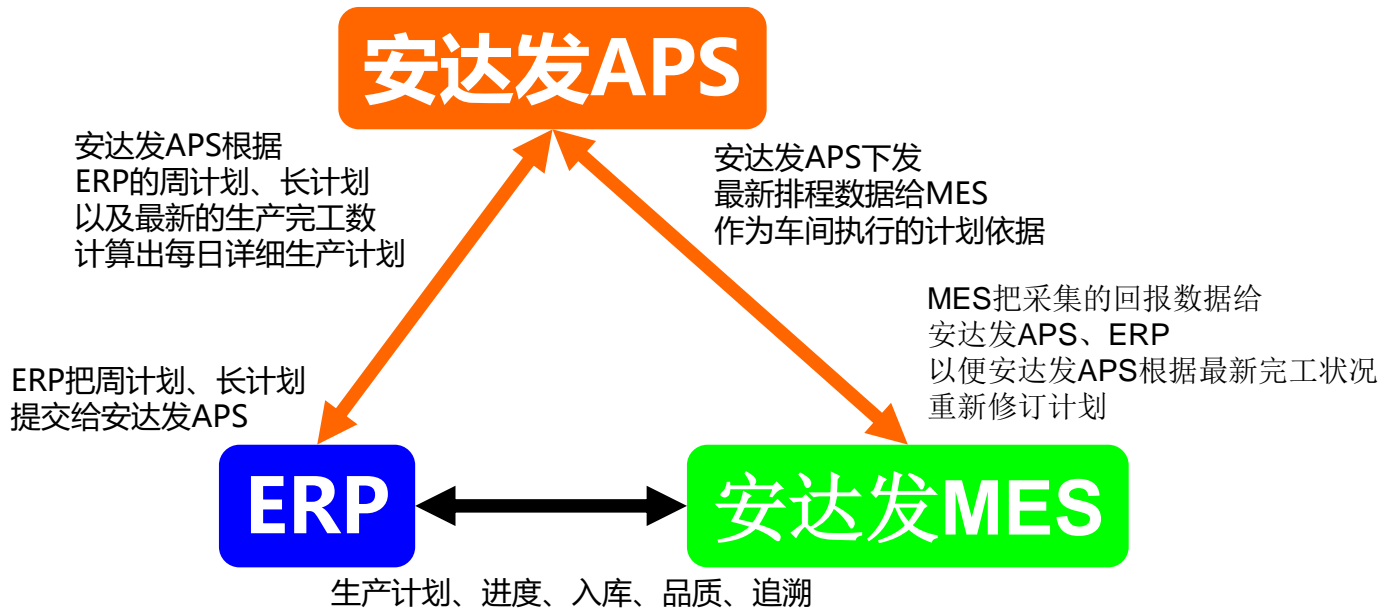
安达发APS

安达发APS根据
ERP的周计划、长计划
以及最新的生产完工数
计算出每日详细生产计划

安达发APS下发
最新排程数据给MES
作为车间执行的计划依据

MES把采集的回报数据给
安达发APS、ERP
以便安达发APS根据最新完工状况
重新修订计划

ERP把周计划、长计划
提交给安达发APS

ERP

安达发MES

生产计划、进度、入库、品质、追溯